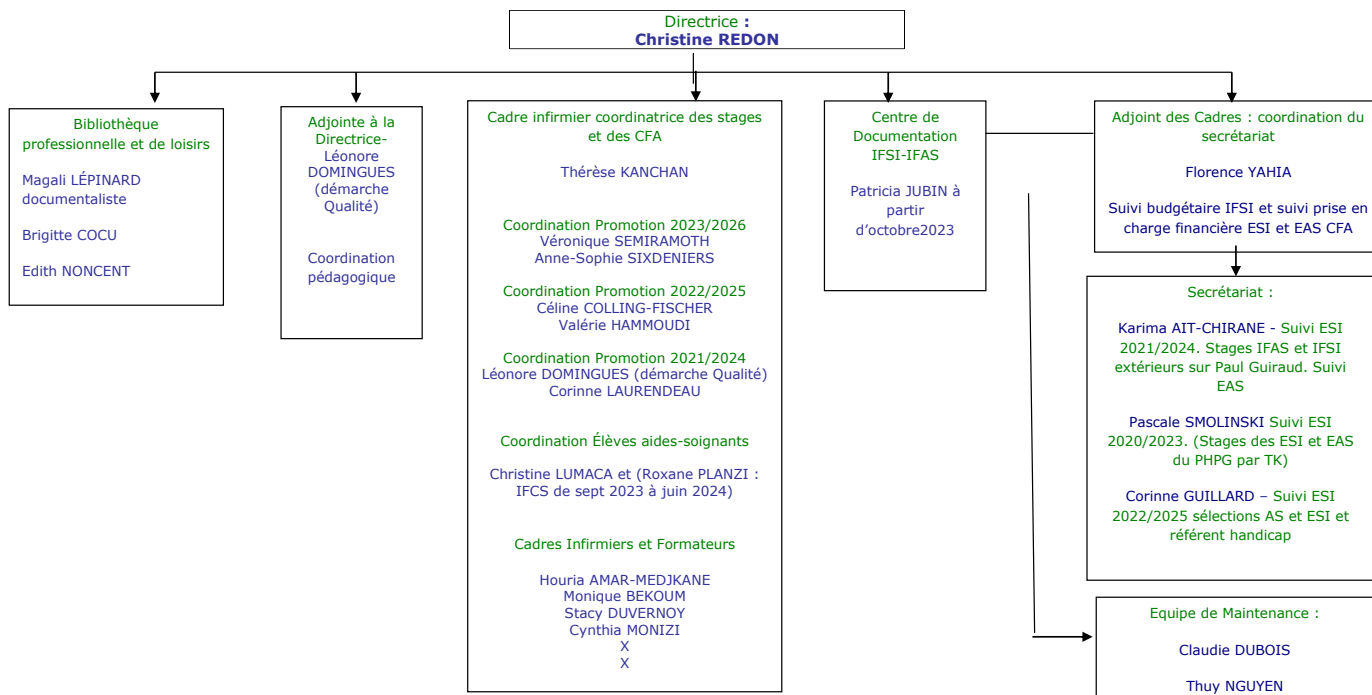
Directrice :
Christine REDON

Bibliothèque professionnelle et de loisirs

Magali LÉPINARD documentaliste

Brigitte COCU

Edith NONCENT

Adjointe à la Directrice-Léonore DOMINGUES (démarche Qualité)

Coordination pédagogique

Cadre infirmier coordinatrice des stages et des CFA

Thérèse KANCHAN

Coordination Promotion 2023/2026
Véronique SEMIRAMOTH
Anne-Sophie SIXDENIERS

Coordination Promotion 2022/2025
Céline COLLING-FISCHER
Valérie HAMMOUDI

Coordination Promotion 2021/2024
Léonore DOMINGUES (démarche Qualité)
Corinne LAURENDEAU

Coordination Élèves aides-soignants

Christine LUMACA et (Roxane PLANZI : IFCS de sept 2023 à juin 2024)

Cadres Infirmiers et Formateurs

Houria AMAR-MEDJKANE
Monique BEKOUM
Stacy DUVERNOY
Cynthia MONIZI
X
X

Centre de Documentation IFSI-IFAS

Patricia JUBIN à partir d'octobre2023

Adjoint des Cadres : coordination du secrétariat

Florence YAHIA

Suivi budgétaire IFSI et suivi prise en charge financière ESI et EAS CFA

Secrétariat :

Karima AIT-CHIRANE - Suivi ESI 2021/2024. Stages IFAS et IFSI extérieurs sur Paul Guiraud. Suivi EAS

Pascale SMOLINSKI Suivi ESI 2020/2023. (Stages des ESI et EAS du PHPG par TK)

Corinne GUILLARD – Suivi ESI 2022/2025 sélections AS et ESI et référent handicap

Equipe de Maintenance :

Claudie DUBOIS

Thuy NGUYEN